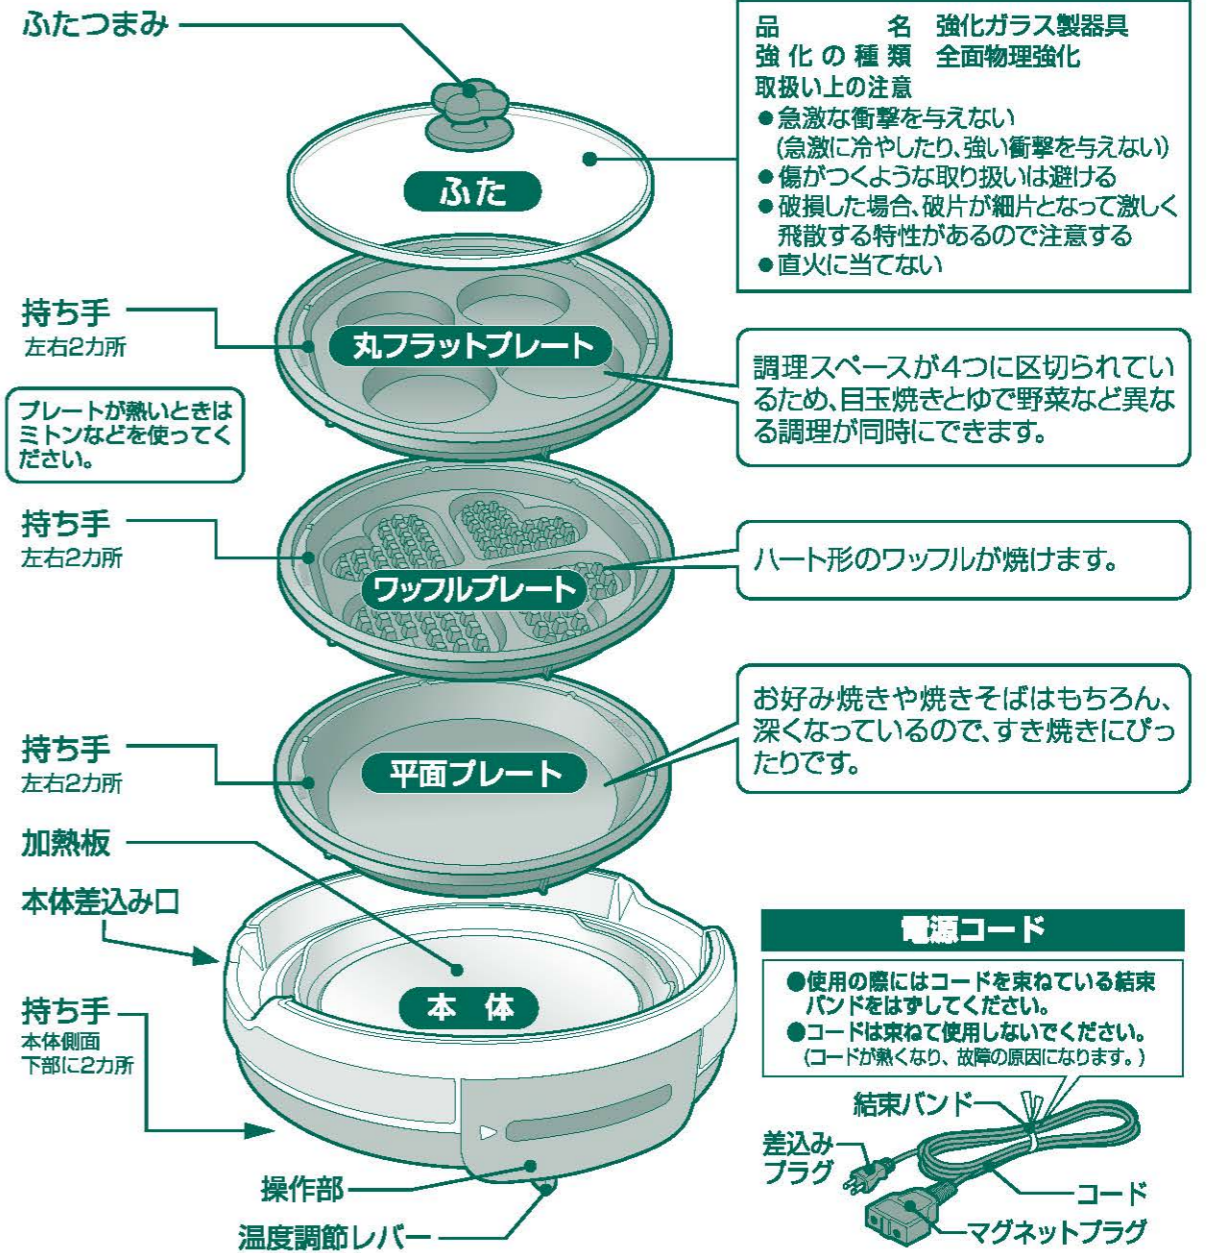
ふたつまみ

品　　　名　強化ガラス製器具
強化の種類　全面物理強化
取扱い上の注意
●急激な衝撃を与えない
（急激に冷やしたり、強い衝撃を与えない）
●傷がつくような取り扱いは避ける
●破損した場合、破片が細片となって激しく飛散する特性があるので注意する
●直火に当てない

ふた

持ち手
左右2カ所

丸フラットプレート

調理スペースが4つに区切られているため、目玉焼きとゆで野菜など異なる調理が同時にできます。

プレートが熱いときはミトンなどを使ってください。

持ち手
左右2カ所

ワッフルプレート

ハート形のワッフルが焼けます。

持ち手
左右2カ所

平面プレート

お好み焼きや焼きそばはもちろん、深くなっているので、すき焼きにぴったりです。

加熱板

本体差込み口

本　体

持ち手
本体側面
下部に2カ所

電源コード

●使用の際にはコードを束ねている結束バンドをはずしてください。
●コードは束ねて使用しないでください。
（コードが熱くなり、故障の原因になります。）

結束バンド
差込みプラグ
コード
マグネットプラグ

操作部
温度調節レバー